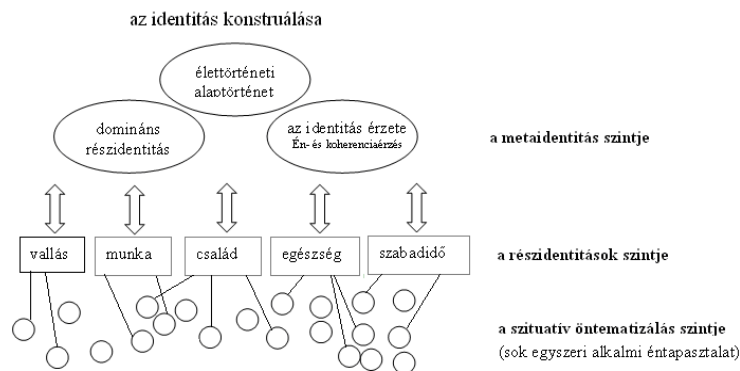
az identitás konstruálása

élettörténeti alaptörténet

domináns részidentitás

az identitás érzete
Én- és koherenciaérzés

a metaidentitás szintje

vallás

munka

család

egészség

szabadidő

a részidentitások szintje

a szituatív öntematizálás szintje
(sok egyszeri alkalmi éntapasztalat)